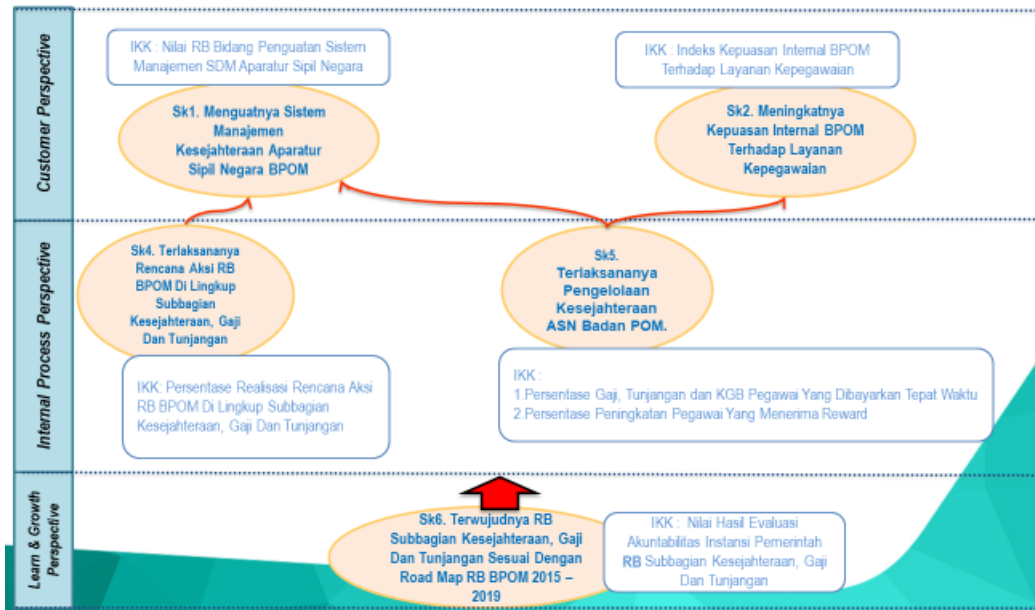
Customer Perspective

IKK : Nilai RB Bidang Penguatan Sistem Manajemen SDM Aparatur Sipil Negara

IKK : Indeks Kepuasan Internal BPOM Terhadap Layanan Kepegawaian

Sk1. Menguatnya Sistem Manajemen Kesejahteraan Aparatur Sipil Negara BPOM

Sk2. Meningkatnya Kepuasan Internal BPOM Terhadap Layanan Kepegawaian

Internal Process Perspective

Sk4. Terlaksananya Rencana Aksi RB BPOM Di Lingkup Subbagian Kesejahteraan, Gaji Dan Tunjangan

Sk5. Terlaksananya Pengelolaan Kesejahteraan ASN Badan POM.

IKK: Persentase Realisasi Rencana Aksi RB BPOM Di Lingkup Subbagian Kesejahteraan, Gaji Dan Tunjangan

IKK :
1.Persentase Gaji, Tunjangan dan KGB Pegawai Yang Dibayarkan Tepat Waktu
2.Persentase Peningkatan Pegawai Yang Menerima Reward

Learn & Growth Perspective

Sk6. Terwujudnya RB Subbagian Kesejahteraan, Gaji Dan Tunjangan Sesuai Dengan Road Map RB BPOM 2015 – 2019

IKK : Nilai Hasil Evaluasi Akuntabilitas Instansi Pemerintah RB Subbagian Kesejahteraan, Gaji Dan Tunjangan